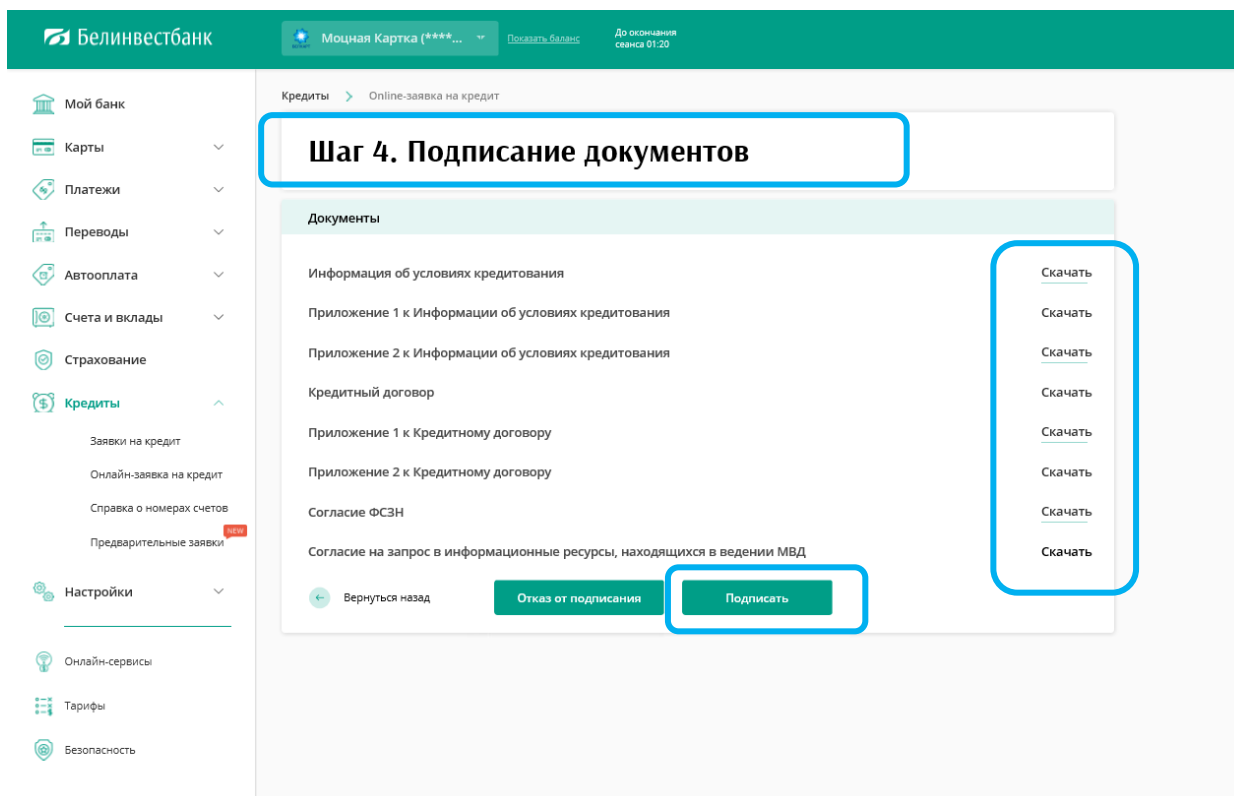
Белинвестбанк

Моцная Картка (****...

Показать баланс

До окончания сеанса 01:20

Мой банк

Карты

Платежи

Переводы

Автооплата

Счета и вклады

Страхование

Кредиты

Заявки на кредит

Онлайн-заявка на кредит

Справка о номерах счетов

Предварительные заявки NEW

Настройки

Онлайн-сервисы

Тарифы

Безопасность

Кредиты > Online-заявка на кредит

Шаг 4. Подписание документов

Документы

Информация об условиях кредитования — Скачать

Приложение 1 к Информации об условиях кредитования — Скачать

Приложение 2 к Информации об условиях кредитования — Скачать

Кредитный договор — Скачать

Приложение 1 к Кредитному договору — Скачать

Приложение 2 к Кредитному договору — Скачать

Согласие ФСЗН — Скачать

Согласие на запрос в информационные ресурсы, находящихся в ведении МВД — Скачать

Вернуться назад

Отказ от подписания

Подписать